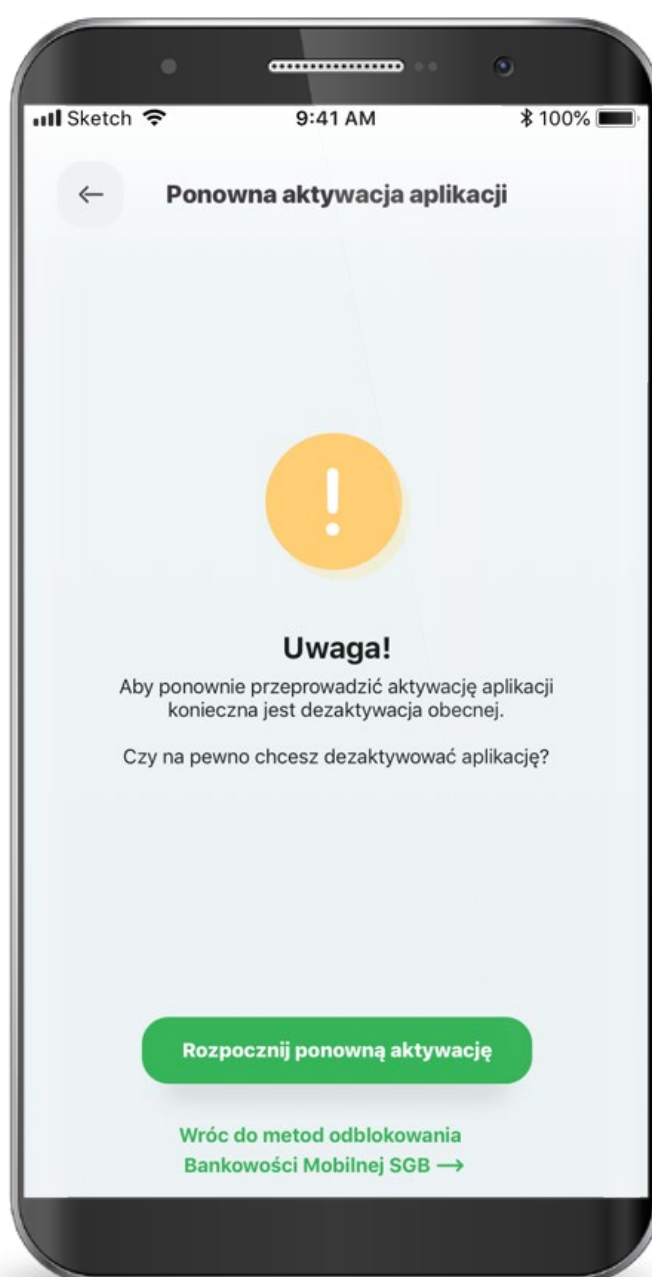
Sketch 9:41 AM 100%

←

Ponowna aktywacja aplikacji

!

Uwaga!

Aby ponownie przeprowadzić aktywację aplikacji konieczna jest dezaktywacja obecnej.

Czy na pewno chcesz dezaktywować aplikację?

Rozpocznij ponowną aktywację

Wróc do metod odblokowania Bankowości Mobilnej SGB ⟶